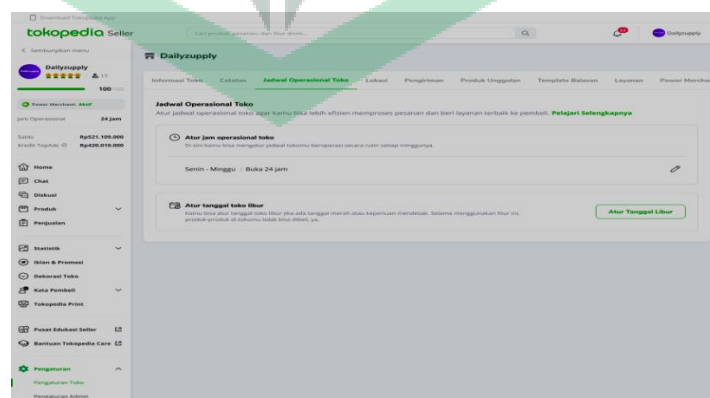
Download Tokopedia App

tokopedia Seller

Cari produk, pesanan, dan fitur disini...

Dailyzupply

< Sembunyikan menu

Dailyzupply

100

Power Merchant Aktif

Jam Operasional 24 Jam

Saldo Rp521.109.000

Kredit TopAds Rp420.016.000

Home

Chat

Diskusi

Produk

Penjualan

Statistik

Iklan & Promosi

Dekorasi Toko

Kata Pembeli

Tokopedia Print

Pusat Edukasi Seller

Bantuan Tokopedia Care

Pengaturan

Pengaturan Toko

Pengaturan Admin

Dailyzupply

Informasi Toko | Catatan | Jadwal Operasional Toko | Lokasi | Pengiriman | Produk Unggulan | Template Balasan | Layanan | Power Merchant

Jadwal Operasional Toko

Atur jadwal operasional toko agar kamu bisa lebih efisien memproses pesanan dan beri layanan terbaik ke pembeli. Pelajari Selengkapnya

Atur jam operasional toko

Di sini kamu bisa mengatur jadwal tokomu beroperasi secara rutin setiap minggunya.

Senin - Minggu | Buka 24 jam

Atur tanggal toko libur

Kamu bisa atur tanggal toko libur jika ada tanggal merah atau keperluan mendesak. Selama menggunakan fitur ini, produk-produk di tokomu tidak bisa dibeli, ya.

Atur Tanggal Libur